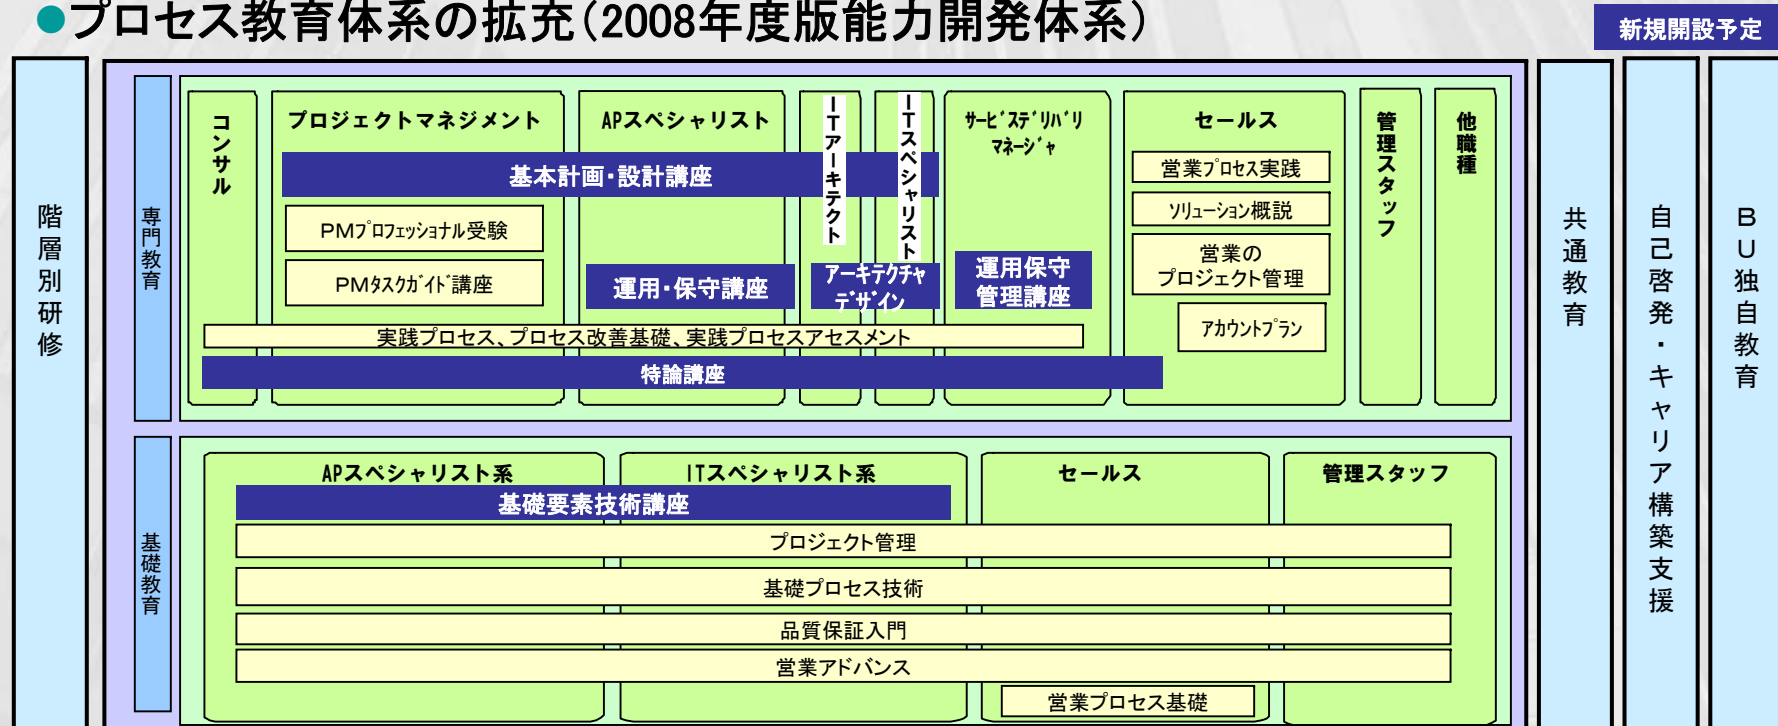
●プロセス教育体系の拡充(2008年度版能力開発体系)

新規開設予定

階層別研修

専門教育

コンサル

プロジェクトマネジメント

APスペシャリスト

ITアーキテクト

ITスペシャリスト

サービスデリバリマネージャ

セールス

管理スタッフ

他職種

基本計画・設計講座

PMプロフェッショナル受験

PMタスクガイド講座

運用・保守講座

アーキテクチャデザイン

運用保守管理講座

営業プロセス実践

ソリューション概説

営業のプロジェクト管理

アカウントプラン

実践プロセス、プロセス改善基礎、実践プロセスアセスメント

特論講座

基礎教育

APスペシャリスト系

ITスペシャリスト系

セールス

管理スタッフ

基礎要素技術講座

プロジェクト管理

基礎プロセス技術

品質保証入門

営業アドバンス

営業プロセス基礎

共通教育

自己啓発・キャリア構築支援

BU独自教育